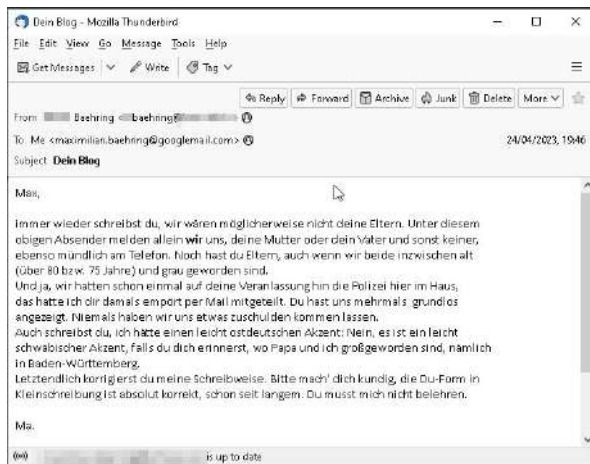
Dein Blog - Mozilla Thunderbird

File Edit View Go Message Tools Help

Get Messages | Write | Tag

Reply | Forward | Archive | Junk | Delete | More

From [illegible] Baehring <baehring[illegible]>

To Me <maximilian.baehring@googlemail.com>

24/04/2023, 19:46

Subject Dein Blog

Max,

Immer wieder schreibst du, wir wären möglicherweise nicht deine Eltern. Unter diesem obigen Absender melden allein wir uns, deine Mutter oder dein Vater und sonst keiner, ebenso mündlich am Telefon. Noch hast du Eltern, auch wenn wir beide inzwischen alt (über 80 bzw. 75 Jahre) und grau geworden sind.
Und ja, wir hatten schon einmal auf deine Veranlassung hin die Polizei hier im Haus, das hatte ich dir damals empört per Mail mitgeteilt. Du hast uns mehrmals grundlos angezeigt. Niemals haben wir uns etwas zuschulden kommen lassen.
Auch schreibst du, ich hätte einen leicht ostdeutschen Akzent: Nein, es ist ein leicht schwäbischer Akzent, falls du dich erinnerst, wo Papa und ich großgeworden sind, nämlich in Baden-Württemberg.
Letztendlich korrigierst du meine Schreibweise. Bitte mach' dich kundig, die Du-Form in Kleinschreibung ist absolut korrekt, schon seit langem. Du musst mich nicht belehren.

Ma.

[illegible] is up to date